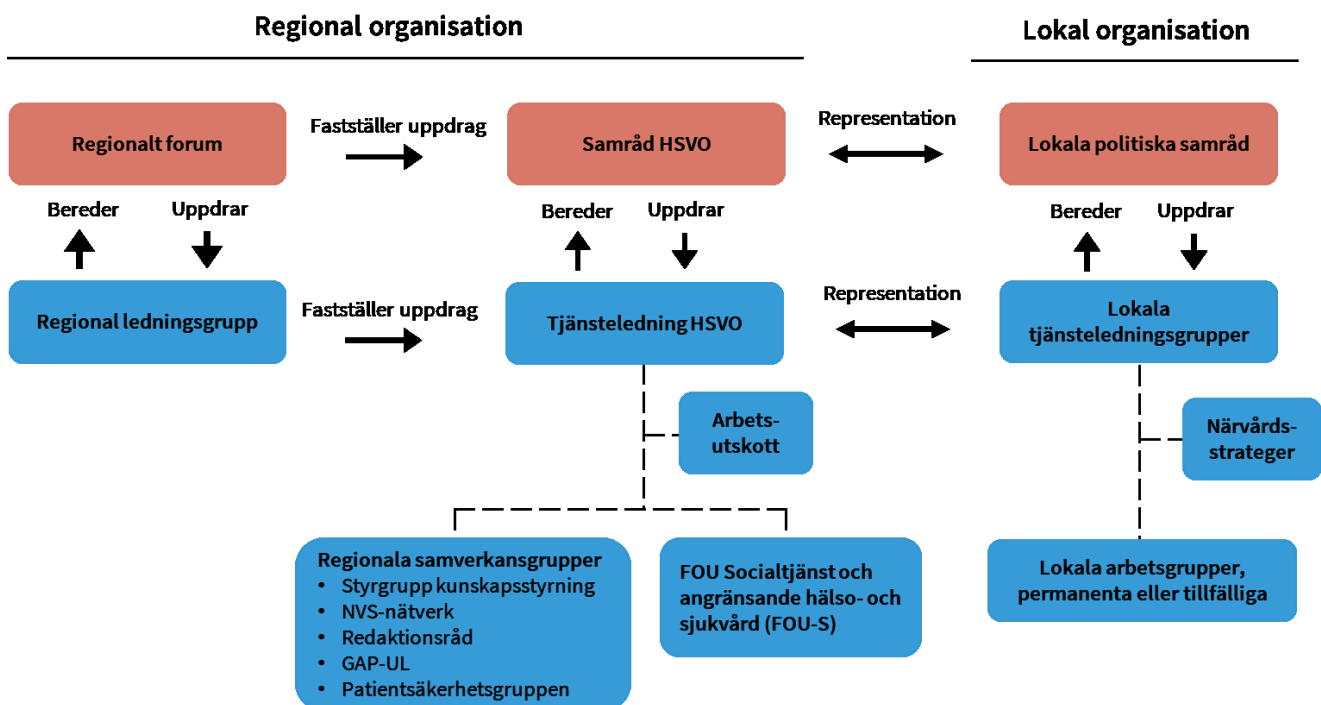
Regional organisation

Lokal organisation

Regionalt forum

Fastställer uppdrag

Samråd HSVO

Representation

Lokala politiska samråd

Bereder

Uppdrar

Bereder

Uppdrar

Bereder

Uppdrar

Regional ledningsgrupp

Fastställer uppdrag

Tjänsteledning HSVO

Representation

Lokala tjänsteledningsgrupper

Arbetsutskott

Närvårdsstrateger

Regionala samverkansgrupper
• Styrgrupp kunskapsstyrning
• NVS-nätverk
• Redaktionsråd
• GAP-UL
• Patientsäkerhetsgruppen

FOU Socialtjänst och angränsande hälso- och sjukvård (FOU-S)

Lokala arbetsgrupper, permanenta eller tillfälliga